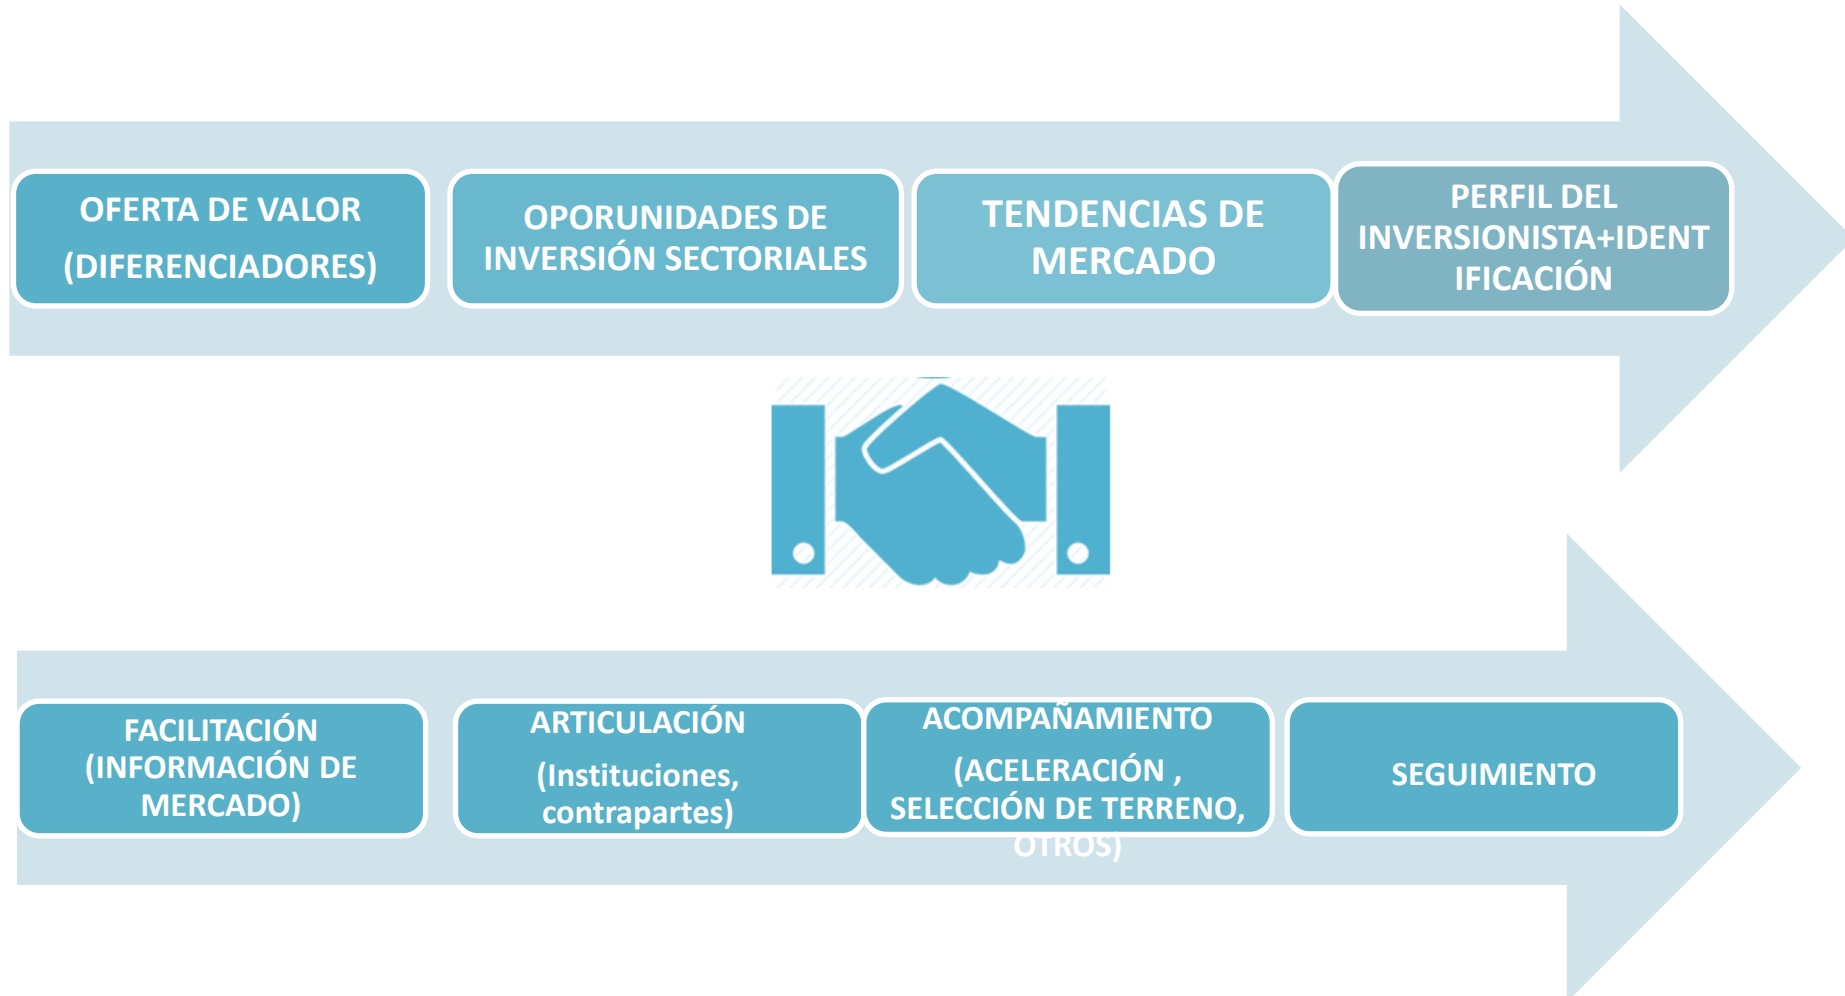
OFERTA DE VALOR
(DIFERENCIADORES)

OPORUNIDADES DE INVERSIÓN SECTORIALES

TENDENCIAS DE MERCADO

PERFIL DEL INVERSIONISTA+IDENTIFICACIÓN

FACILITACIÓN (INFORMACIÓN DE MERCADO)

ARTICULACIÓN
(Instituciones, contrapartes)

ACOMPAÑAMIENTO
(ACELERACIÓN , SELECCIÓN DE TERRENO, OTROS)

SEGUIMIENTO